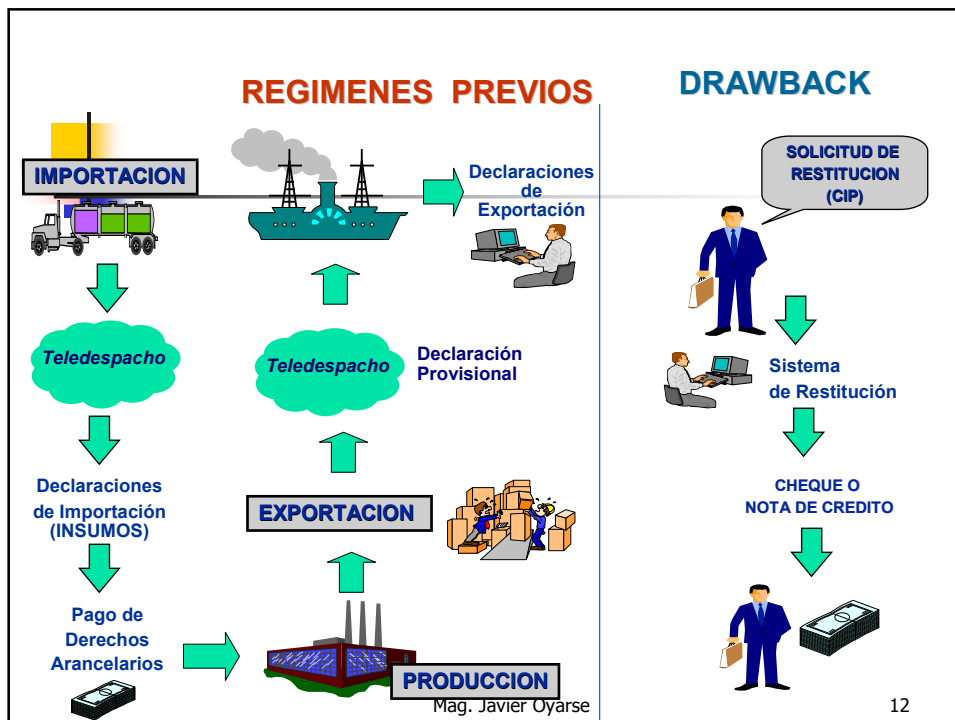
REGIMENES PREVIOS

DRAWBACK

IMPORTACION

Declaraciones de Exportación

SOLICITUD DE RESTITUCION (CIP)

Teledespacho

Teledespacho

Declaración Provisional

Sistema de Restitución

Declaraciones de Importación (INSUMOS)

EXPORTACION

CHEQUE O NOTA DE CREDITO

Pago de Derechos Arancelarios

PRODUCCION

Mag. Javier Oyarse

12